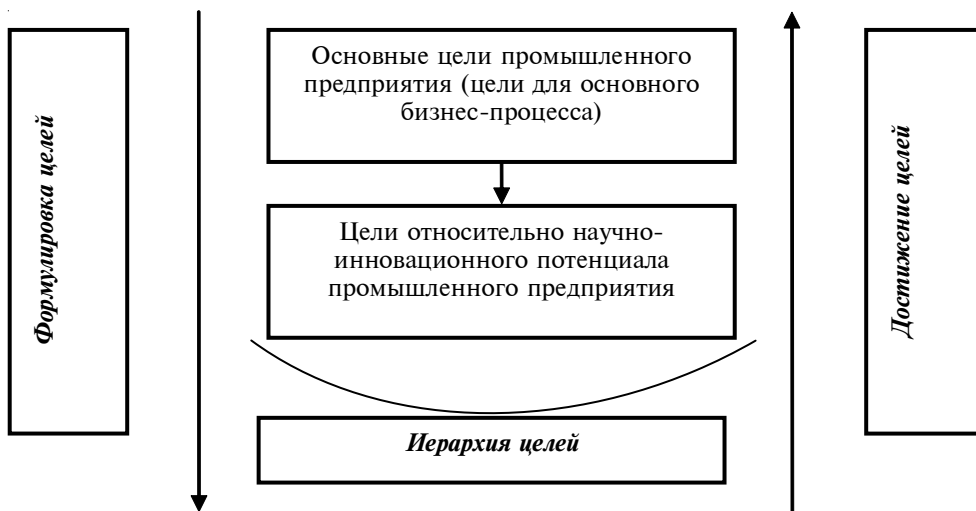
Формулировка целей

Основные цели промышленного предприятия (цели для основного бизнес-процесса)

Цели относительно научно-инновационного потенциала промышленного предприятия

Иерархия целей

Достижение целей